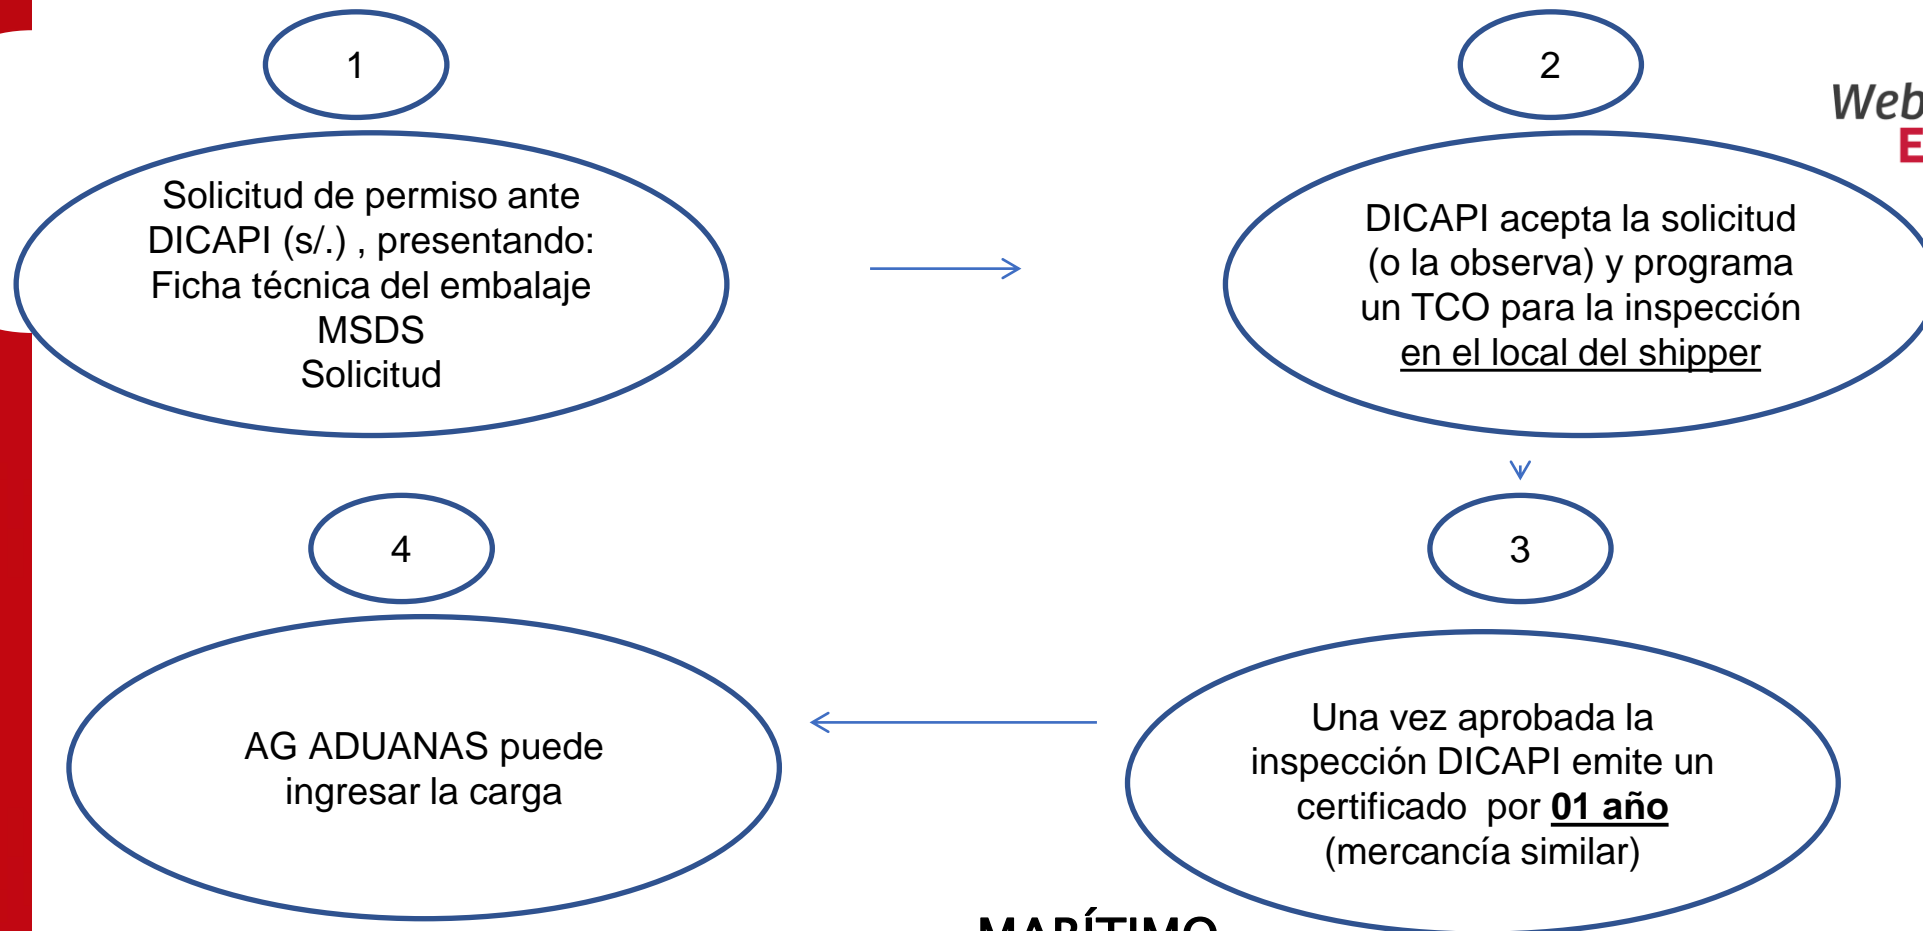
1

Solicitud de permiso ante DICAPI (s/.) , presentando:
Ficha técnica del embalaje
MSDS
Solicitud

2

DICAPI acepta la solicitud (o la observa) y programa un TCO para la inspección en el local del shipper

Web
E

3

Una vez aprobada la inspección DICAPI emite un certificado por **01 año** (mercancía similar)

4

AG ADUANAS puede ingresar la carga

MARÍTIMO